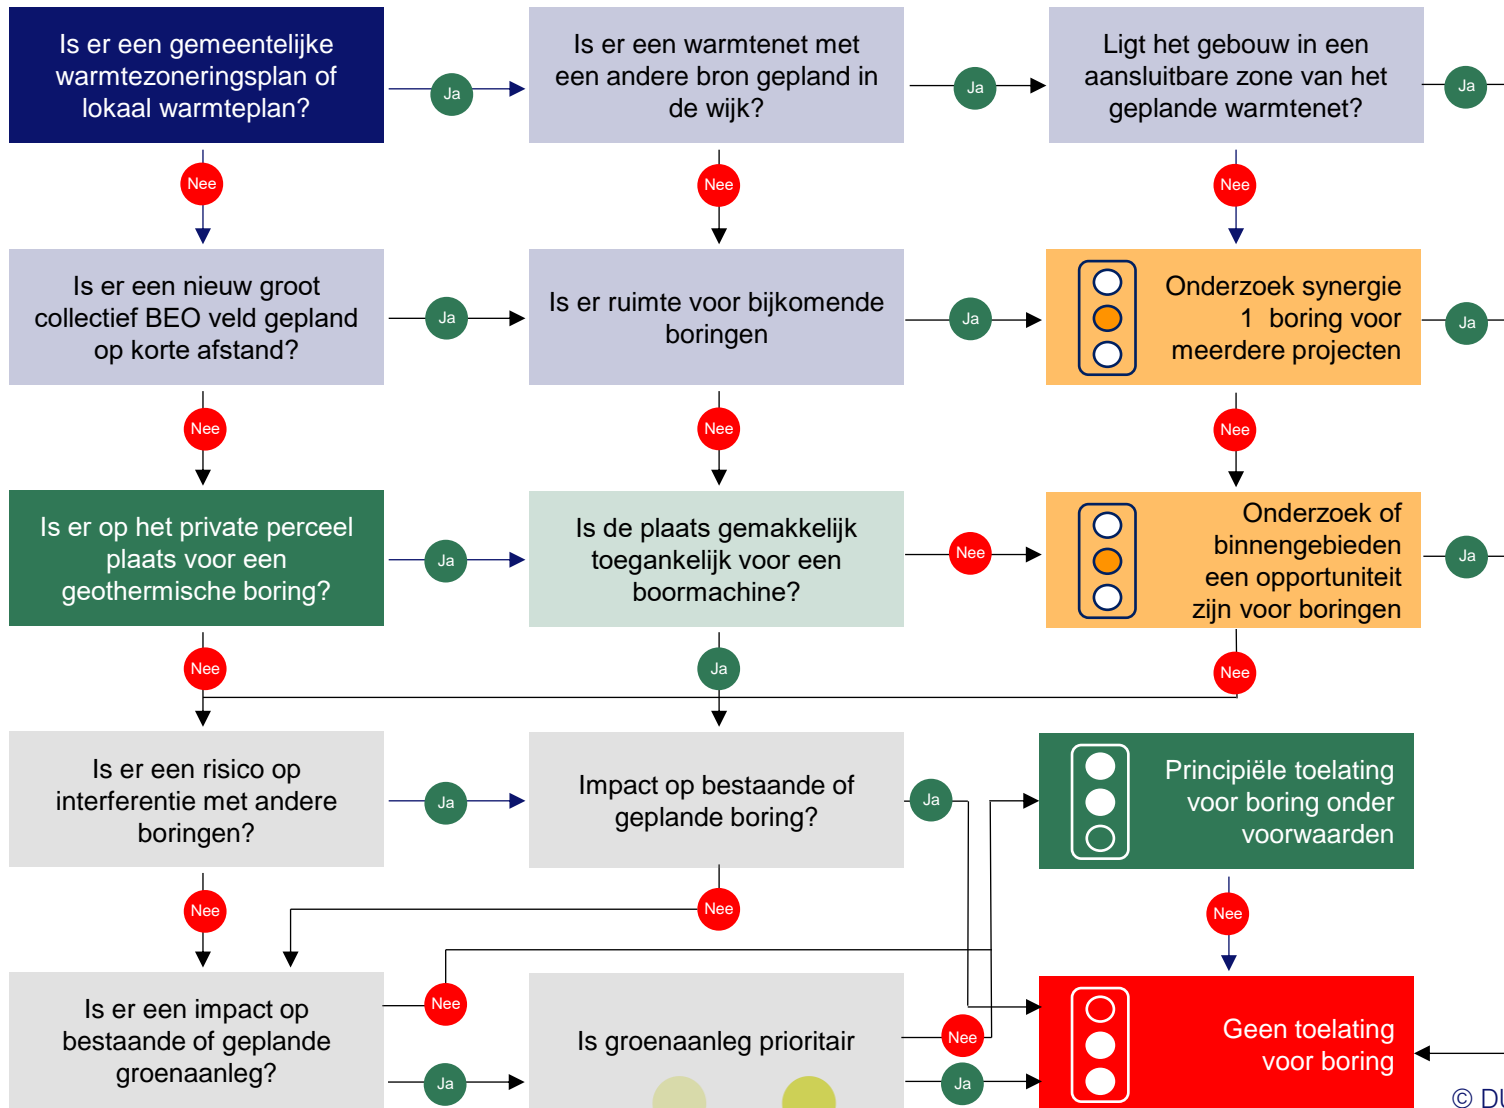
Is er een gemeentelijke warmtezoneringsplan of lokaal warmteplan?

Ja

Is er een warmtenet met een andere bron gepland in de wijk?

Ja

Ligt het gebouw in een aansluitbare zone van het geplande warmtenet?

Ja

Nee

Nee

Nee

Is er een nieuw groot collectief BEO veld gepland op korte afstand?

Ja

Is er ruimte voor bijkomende boringen

Ja

Onderzoek synergie 1 boring voor meerdere projecten

Ja

Nee

Nee

Nee

Is er op het private perceel plaats voor een geothermische boring?

Ja

Is de plaats gemakkelijk toegankelijk voor een boormachine?

Nee

Onderzoek of binnengebieden een opportuniteit zijn voor boringen

Ja

Nee

Ja

Nee

Is er een risico op interferentie met andere boringen?

Ja

Impact op bestaande of geplande boring?

Ja

Principiële toelating voor boring onder voorwaarden

Nee

Nee

Nee

Is er een impact op bestaande of geplande groenaanleg?

Nee

Is groenaanleg prioritair

Nee

Geen toelating voor boring

Ja

Ja

© DU